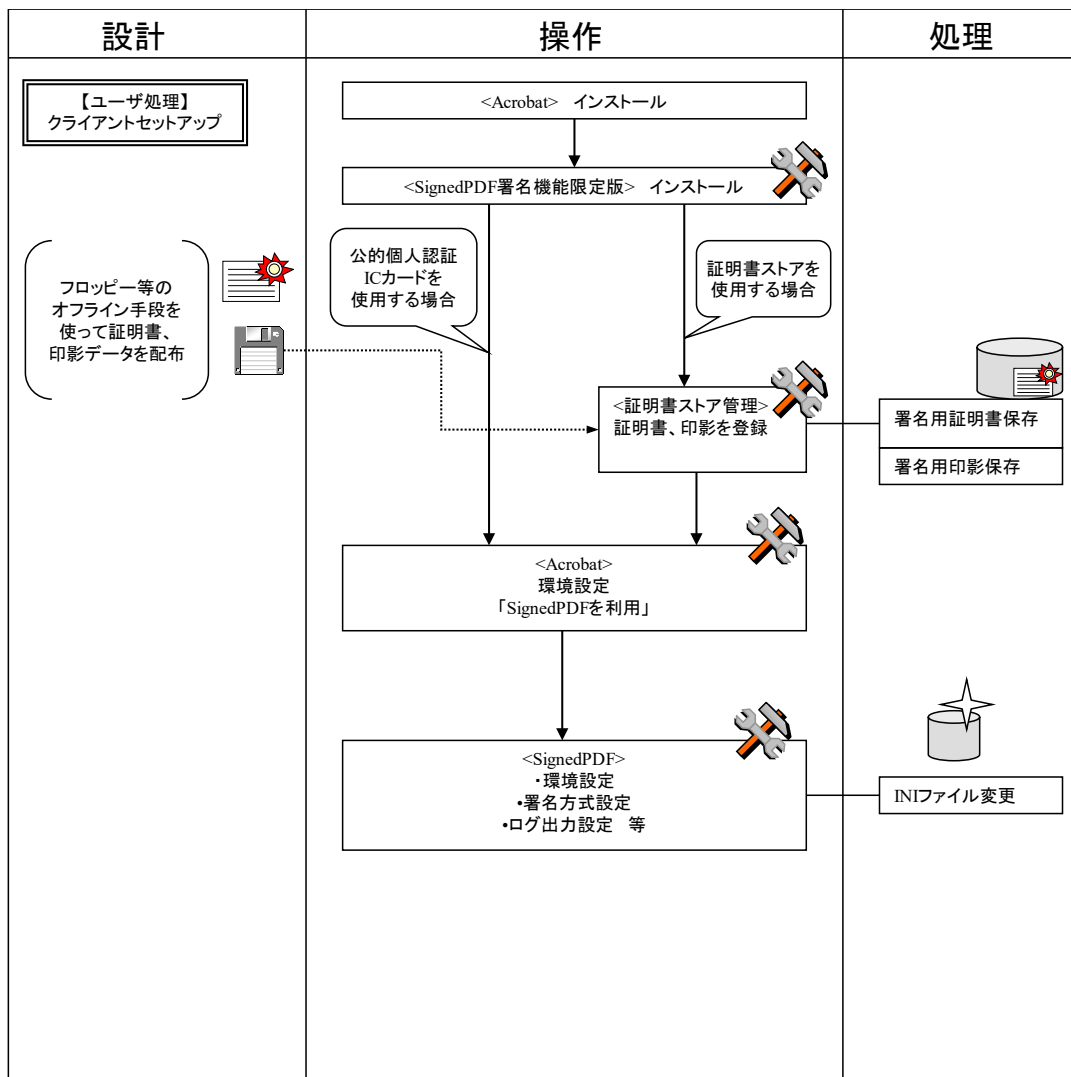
設計

操作

処理

【ユーザ処理】
クライアントセットアップ

<Acrobat> インストール

<SignedPDF署名機能限定版> インストール

フロッピー等の
オフライン手段を
使って証明書、
印影データを配布

公的個人認証
ICカードを
使用する場合

証明書ストアを
使用する場合

<証明書ストア管理>
証明書、印影を登録

署名用証明書保存

署名用印影保存

<Acrobat>
環境設定
「SignedPDFを利用」

<SignedPDF>
・環境設定
•署名方式設定
•ログ出力設定 等

INIファイル変更